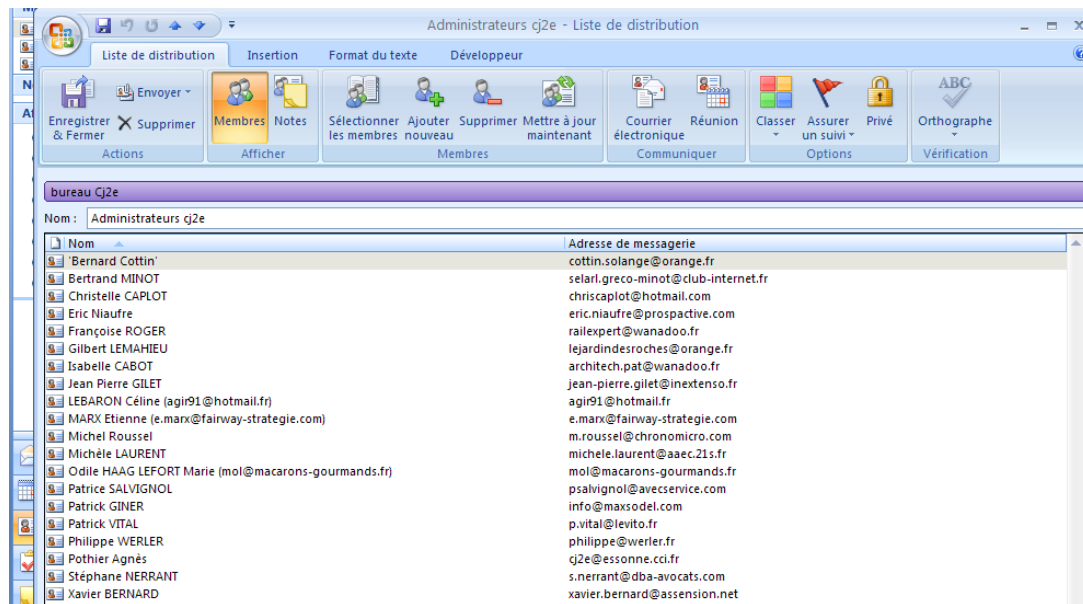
Administrateurs cj2e - Liste de distribution

Liste de distribution | Insertion | Format du texte | Développeur

Enregistrer & Fermer | Envoyer | Supprimer
Actions

Membres | Notes
Afficher

Sélectionner les membres | Ajouter nouveau | Supprimer | Mettre à jour maintenant
Membres

Courrier électronique | Réunion
Communiquer

Classer | Assurer un suivi | Privé
Options

Orthographe
Vérification

bureau Cj2e

Nom : Administrateurs cj2e

| Nom | Adresse de messagerie |
|---|---|
| 'Bernard Cottin' | cottin.solange@orange.fr |
| Bertrand MINOT | selarl.greco-minot@club-internet.fr |
| Christelle CAPLOT | chriscaplot@hotmail.com |
| Eric Niaufre | eric.niaufre@prospactive.com |
| Françoise ROGER | railexpert@wanadoo.fr |
| Gilbert LEMAHIEU | lejardindesroches@orange.fr |
| Isabelle CABOT | architech.pat@wanadoo.fr |
| Jean Pierre GILET | jean-pierre.gilet@inextenso.fr |
| LEBARON Céline (agir91@hotmail.fr) | agir91@hotmail.fr |
| MARX Etienne (e.marx@fairway-strategie.com) | e.marx@fairway-strategie.com |
| Michel Roussel | m.roussel@chronomicro.com |
| Michèle LAURENT | michele.laurent@aaec.21s.fr |
| Odile HAAG LEFORT Marie (mol@macarons-gourmands.fr) | mol@macarons-gourmands.fr |
| Patrice SALVIGNOL | psalvignol@avecservice.com |
| Patrick GINER | info@maxsodel.com |
| Patrick VITAL | p.vital@levito.fr |
| Philippe WERLER | philippe@werler.fr |
| Pothier Agnès | cj2e@essonne.cci.fr |
| Stéphane NERRANT | s.nerrant@dba-avocats.com |
| Xavier BERNARD | xavier.bernard@assension.net |